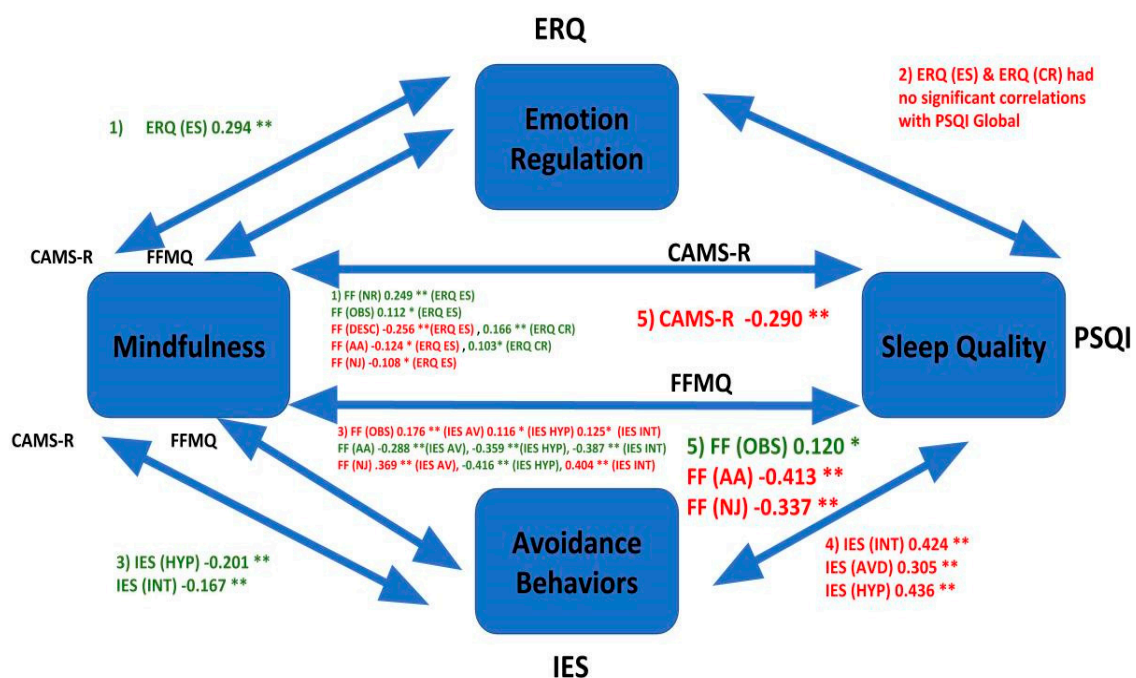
ERQ

1) ERQ (ES) 0.294 **

Emotion Regulation

2) ERQ (ES) & ERQ (CR) had no significant correlations with PSQI Global

CAMS-R

FFMQ

CAMS-R

Mindfulness

1) FF (NR) 0.249 ** (ERQ ES)
FF (OBS) 0.112 * (ERQ ES)
FF (DESC) -0.256 **(ERQ ES) , 0.166 ** (ERQ CR)
FF (AA) -0.124 * (ERQ ES) , 0.103* (ERQ CR)
FF (NJ) -0.108 * (ERQ ES)

5) CAMS-R -0.290 **

Sleep Quality

PSQI

FFMQ

CAMS-R

FFMQ

3) FF (OBS) 0.176 ** (IES AV) 0.116 * (IES HYP) 0.125* (IES INT)
FF (AA) -0.288 **(IES AV), -0.359 **(IES HYP), -0.387 ** (IES INT)
FF (NJ) .369 ** (IES AV), -0.416 ** (IES HYP), 0.404 ** (IES INT)

5) FF (OBS) 0.120 *
FF (AA) -0.413 **
FF (NJ) -0.337 **

3) IES (HYP) -0.201 **
IES (INT) -0.167 **

Avoidance Behaviors

4) IES (INT) 0.424 **
IES (AVD) 0.305 **
IES (HYP) 0.436 **

IES